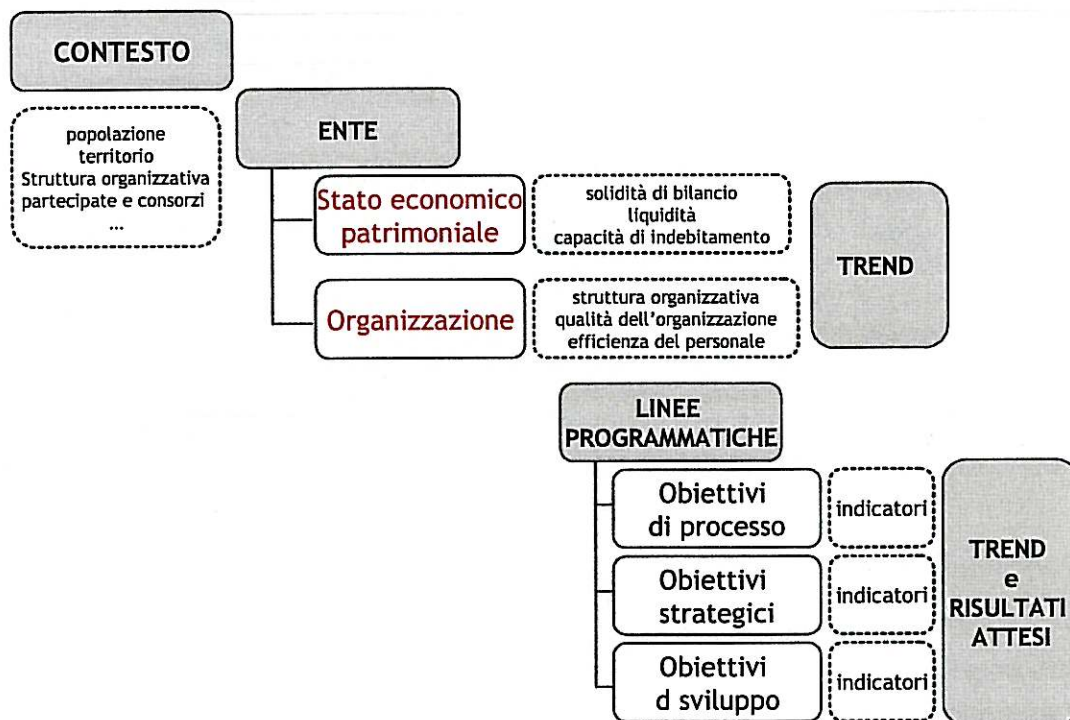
CONTESTO

popolazione
territorio
Struttura organizzativa
partecipate e consorzi
...

ENTE

Stato economico patrimoniale

solidità di bilancio
liquidità
capacità di indebitamento

TREND

Organizzazione

struttura organizzativa
qualità dell'organizzazione
efficienza del personale

LINEE PROGRAMMATICHE

Obiettivi di processo

indicatori

Obiettivi strategici

indicatori

Obiettivi d sviluppo

indicatori

TREND e RISULTATI ATTESI